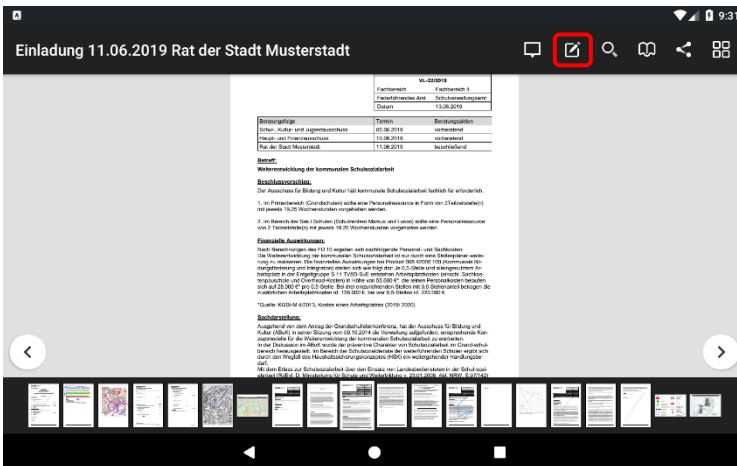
9:31

Einladung 11.06.2019 Rat der Stadt Musterstadt

| | VL-22/2019 |
|---|---|
| Fachbereich | Fachbereich 3 |
| Federführendes Amt | Schulverwaltungsamt |
| Datum | 13.05.2019 |

| Beratungsfolge | Termin | Beratungsaktion |
|---|---|---|
| Schul-, Kultur- und Jugendausschuss | 05.06.2019 | vorberatend |
| Haupt- und Finanzausschuss | 10.06.2019 | vorberatend |
| Rat der Stadt Musterstadt | 11.06.2019 | beschließend |

Betreff:
Weiterentwicklung der kommunalen Schulsozialarbeit

Beschlussvorschlag:
Der Ausschuss für Bildung und Kultur hält kommunale Schulsozialarbeit fachlich für erforderlich.

1. Im Primarbereich (Grundschulen) sollte eine Personalressource in Form von 2 Teilzeitstelle(n) mit jeweils 19,25 Wochenstunden vorgesehen werden.

2. Im Bereich der Sek.I Schulen (Schulzentren Markus und Luise) sollte eine Personalressource von 2 Teilzeitstelle(n) mit jeweils 19,25 Wochenstunden vorgesehen werden.

Finanzielle Auswirkungen:
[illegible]

*Quelle: KGSt-M 4/2013, Kosten eines Arbeitsplatzes (2019/2020)

Sachdarstellung:
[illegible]